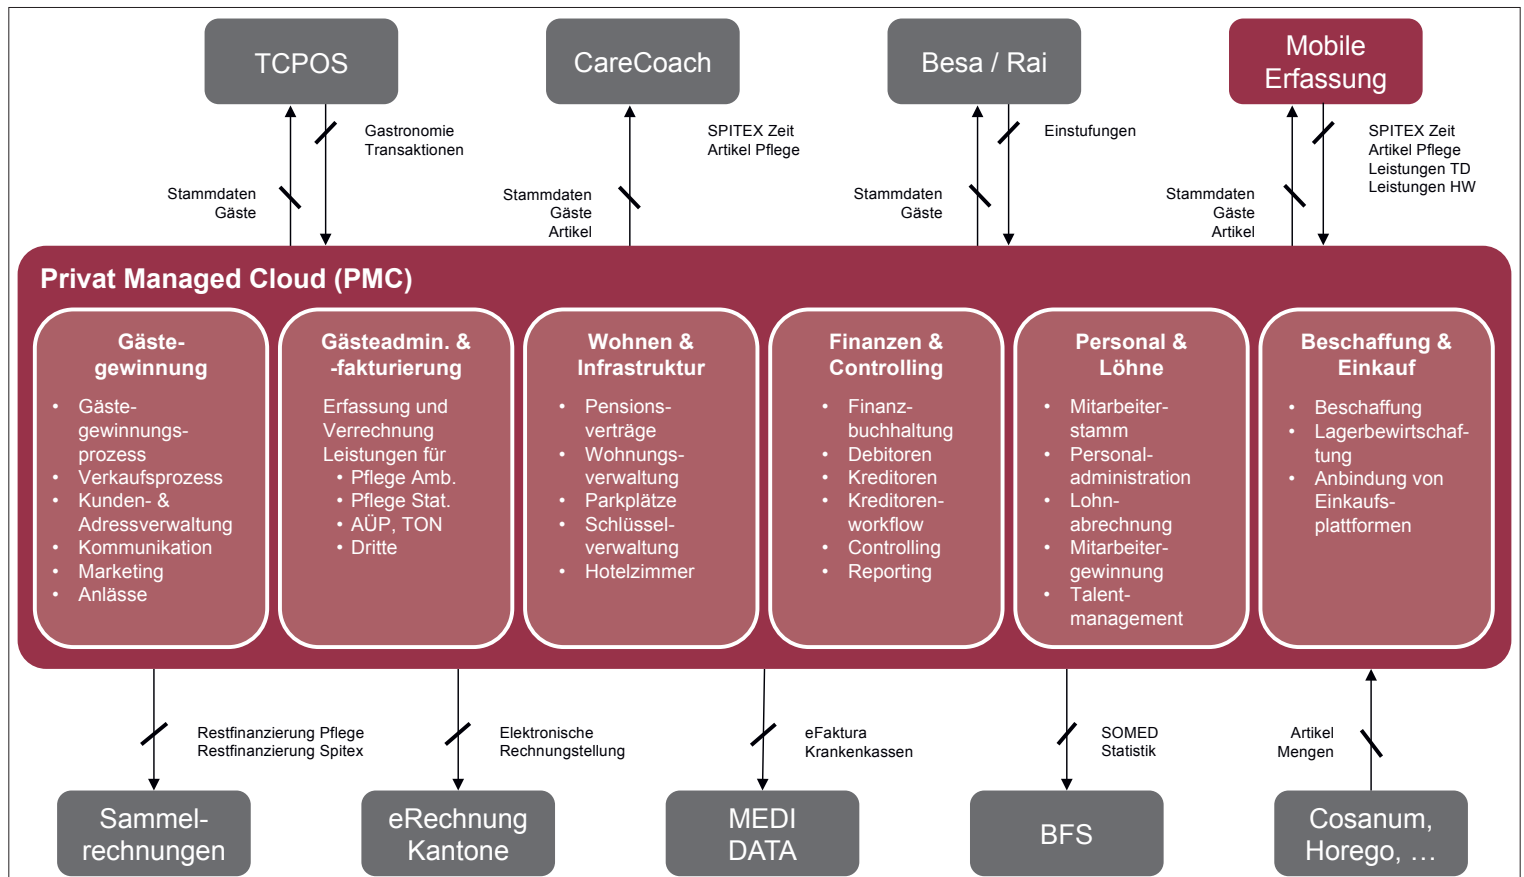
TCPOS

CareCoach

Besa / Rai

Mobile Erfassung

Gastronomie Transaktionen

Stammdaten Gäste

SPITEX Zeit Artikel Pflege

Stammdaten Gäste Artikel

Einstufungen

Stammdaten Gäste

SPITEX Zeit Artikel Pflege Leistungen TD Leistungen HW

Stammdaten Gäste Artikel

Privat Managed Cloud (PMC)

Gästegewinnung
- Gästegewinnungsprozess
- Verkaufsprozess
- Kunden- & Adressverwaltung
- Kommunikation
- Marketing
- Anlässe

Gästeadmin. & -fakturierung
Erfassung und Verrechnung Leistungen für
- Pflege Amb.
- Pflege Stat.
- AÜP, TON
- Dritte

Wohnen & Infrastruktur
- Pensionsverträge
- Wohnungsverwaltung
- Parkplätze
- Schlüsselverwaltung
- Hotelzimmer

Finanzen & Controlling
- Finanzbuchhaltung
- Debitoren
- Kreditoren
- Kreditorenworkflow
- Controlling
- Reporting

Personal & Löhne
- Mitarbeiterstamm
- Personaladministration
- Lohnabrechnung
- Mitarbeitergewinnung
- Talentmanagement

Beschaffung & Einkauf
- Beschaffung
- Lagerbewirtschaftung
- Anbindung von Einkaufsplattformen

Restfinanzierung Pflege Restfinanzierung Spitex

Elektronische Rechnungstellung

eFaktura Krankenkassen

SOMED Statistik

Artikel Mengen

Sammelrechnungen

eRechnung Kantone

MEDI DATA

BFS

Cosanum, Horego, …